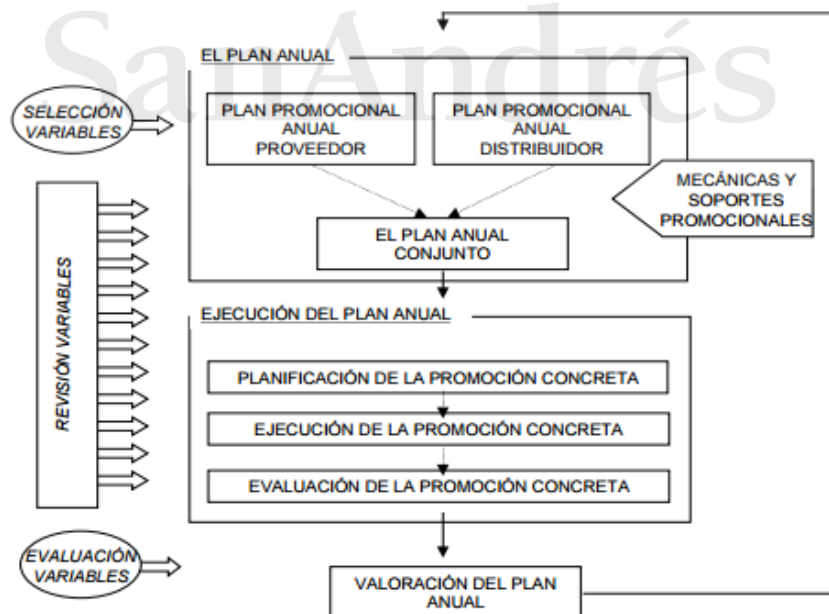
SanAndrés

EL PLAN ANUAL

SELECCIÓN VARIABLES

PLAN PROMOCIONAL ANUAL PROVEEDOR

PLAN PROMOCIONAL ANUAL DISTRIBUIDOR

MECÁNICAS Y SOPORTES PROMOCIONALES

EL PLAN ANUAL CONJUNTO

REVISIÓN VARIABLES

EJECUCIÓN DEL PLAN ANUAL

PLANIFICACIÓN DE LA PROMOCIÓN CONCRETA

EJECUCIÓN DE LA PROMOCIÓN CONCRETA

EVALUACIÓN DE LA PROMOCIÓN CONCRETA

EVALUACIÓN VARIABLES

VALORACIÓN DEL PLAN ANUAL